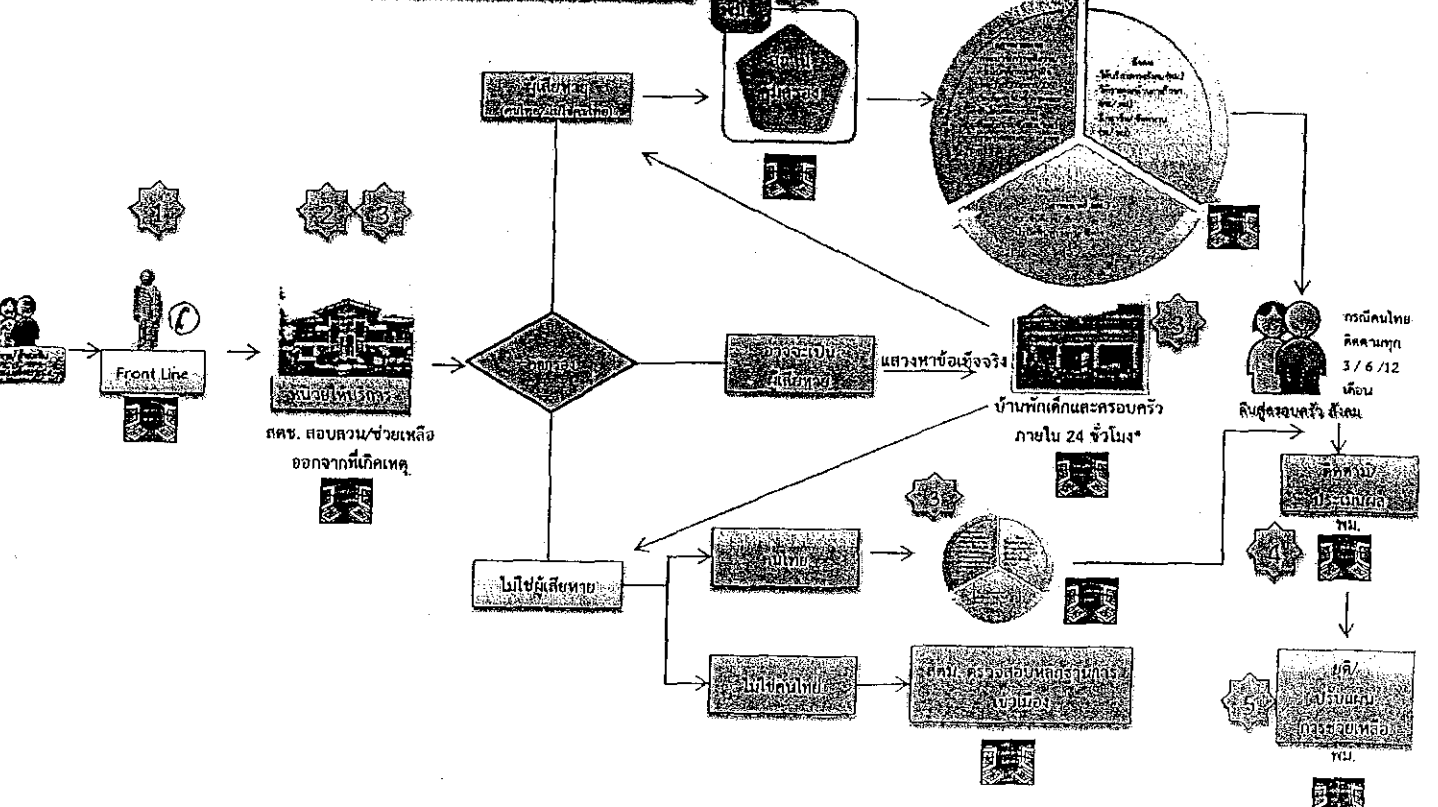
1

Front Line

2 3

หน่วยให้บริการ

ศคช. สอบสวน/ช่วยเหลือ ออกจากที่เกิดเหตุ

ผู้เสียหาย (คนไทย/ไม่ใช่คนไทย)

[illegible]

อาจจะเป็นผู้เสียหาย

แสวงหาข้อเท็จจริง

3

บ้านพักเด็กและครอบครัว ภายใน 24 ชั่วโมง*

ไม่ใช่ผู้เสียหาย

คนไทย

ไม่ใช่คนไทย

3

ศคช. ตรวจสอบหลักฐานการเข้าเมือง

กรณีคนไทย ติดตามทุก 3 / 6 /12 เดือน

คืนสู่ครอบครัว สังคม

ติดตาม ประเมินผล พม.

4

5

ยุติ/ ปรับแผนการช่วยเหลือ พม.